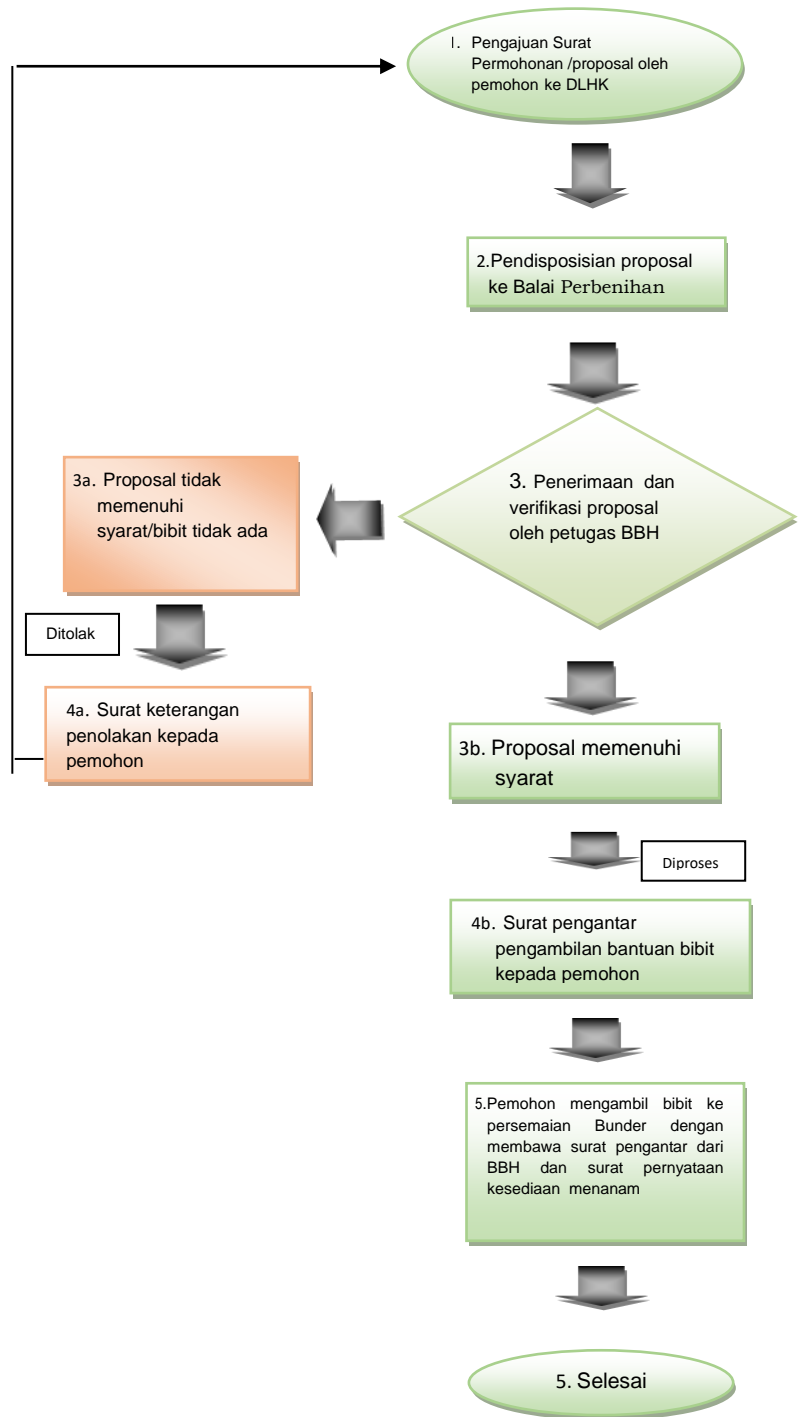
1. Pengajuan Surat Permohonan /proposal oleh pemohon ke DLHK

2.Pendisposisian proposal ke Balai Perbenihan

3. Penerimaan dan verifikasi proposal oleh petugas BBH

3a. Proposal tidak memenuhi syarat/bibit tidak ada

Ditolak

4a. Surat keterangan penolakan kepada pemohon

3b. Proposal memenuhi syarat

Diproses

4b. Surat pengantar pengambilan bantuan bibit kepada pemohon

5.Pemohon mengambil bibit ke persemaian Bunder dengan membawa surat pengantar dari BBH dan surat pernyataan kesediaan menanam

5. Selesai